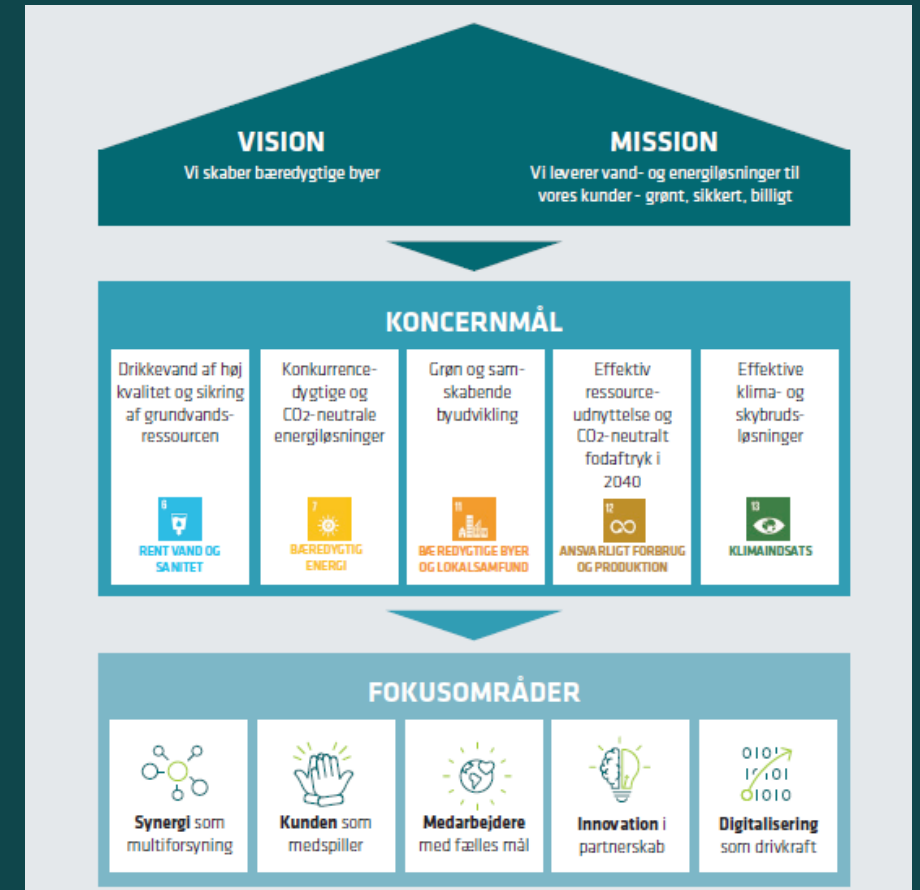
VISION
Vi skaber bæredygtige byer

MISSION
Vi leverer vand- og energiløsninger til vores kunder - grønt, sikkert, billigt

KONCERNMÅL

Drikkevand af høj kvalitet og sikring af grundvandsressourcen

6
RENT VAND OG SANITET

Konkurrencedygtige og $CO_2$-neutrale energiløsninger

7
BÆREDYGTIG ENERGI

Grøn og samskabende byudvikling

11
BÆREDYGTIGE BYER OG LOKALSAMFUND

Effektiv ressourceudnyttelse og $CO_2$-neutralt fodaftryk i 2040

12
ANSVARLIGT FORBRUG OG PRODUKTION

Effektive klima- og skybrudsløsninger

13
KLIMAINDSATS

FOKUSOMRÅDER

Synergi som multiforsyning

Kunden som medspiller

Medarbejdere med fælles mål

Innovation i partnerskab

0101
1101
1010
Digitalisering som drivkraft